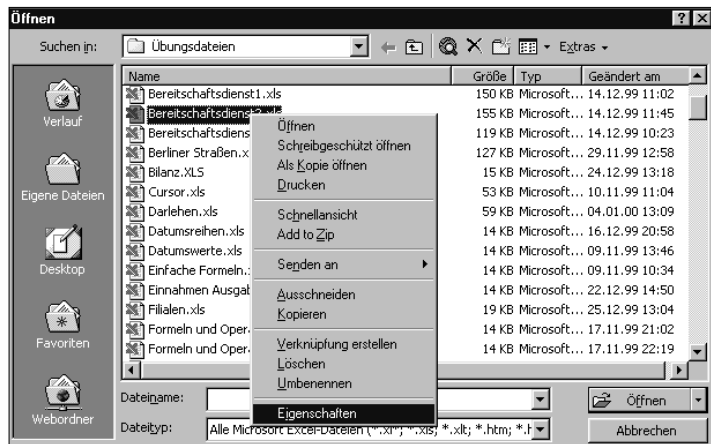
Öffnen

Suchen in: Übungsdateien

Extras

Verlauf

Eigene Dateien

Desktop

Favoriten

Webordner

| Name | Größe | Typ | Geändert am |
|---|---|---|---|
| Bereitschaftsdienst1.xls | 150 KB | Microsoft... | 14.12.99 11:02 |
| Bereitschaftsdiens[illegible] | 155 KB | Microsoft... | 14.12.99 11:45 |
| Bereitschaftsdiens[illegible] | 119 KB | Microsoft... | 14.12.99 10:23 |
| Berliner Straßen.x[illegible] | 127 KB | Microsoft... | 29.11.99 12:58 |
| Bilanz.XLS | 15 KB | Microsoft... | 24.12.99 13:18 |
| Cursor.xls | 53 KB | Microsoft... | 10.11.99 11:04 |
| Darlehen.xls | 59 KB | Microsoft... | 04.01.00 13:09 |
| Datumsreihen.xls | 14 KB | Microsoft... | 16.12.99 20:58 |
| Datumswerte.xls | 14 KB | Microsoft... | 09.11.99 13:46 |
| Einfache Formeln.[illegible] | 14 KB | Microsoft... | 09.11.99 10:34 |
| Einnahmen Ausgab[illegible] | 14 KB | Microsoft... | 22.12.99 14:50 |
| Filialen.xls | 19 KB | Microsoft... | 25.12.99 13:04 |
| Formeln und Oper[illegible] | 14 KB | Microsoft... | 17.11.99 21:02 |
| Formeln und Oper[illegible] | 14 KB | Microsoft... | 17.11.99 22:19 |

Öffnen
Schreibgeschützt öffnen
Als Kopie öffnen
Drucken
Schnellansicht
Add to Zip
Senden an
Ausschneiden
Kopieren
Verknüpfung erstellen
Löschen
Umbenennen
Eigenschaften

Dateiname:

Dateityp: Alle Microsoft Excel-Dateien (*.xl*; *.xls; *.xlt; *.htm; *.h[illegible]

Öffnen

Abbrechen